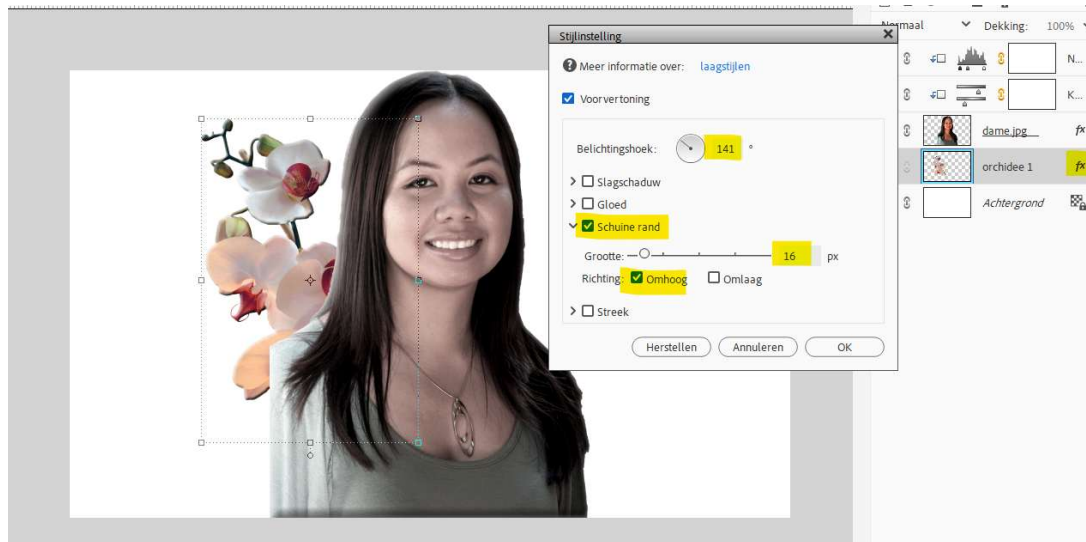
Stijlinstelling

Meer informatie over: laagstijlen

Voorvertoning

Belichtingshoek: 141 °

Slagschaduw

Gloed

Schuine rand

Grootte: 16 px

Richting: Omhoog Omlaag

Streek

Herstellen Annuleren OK

Normaal Dekking: 100%

N...

K...

dame.jpg fx

orchidee 1 fx

Achtergrond